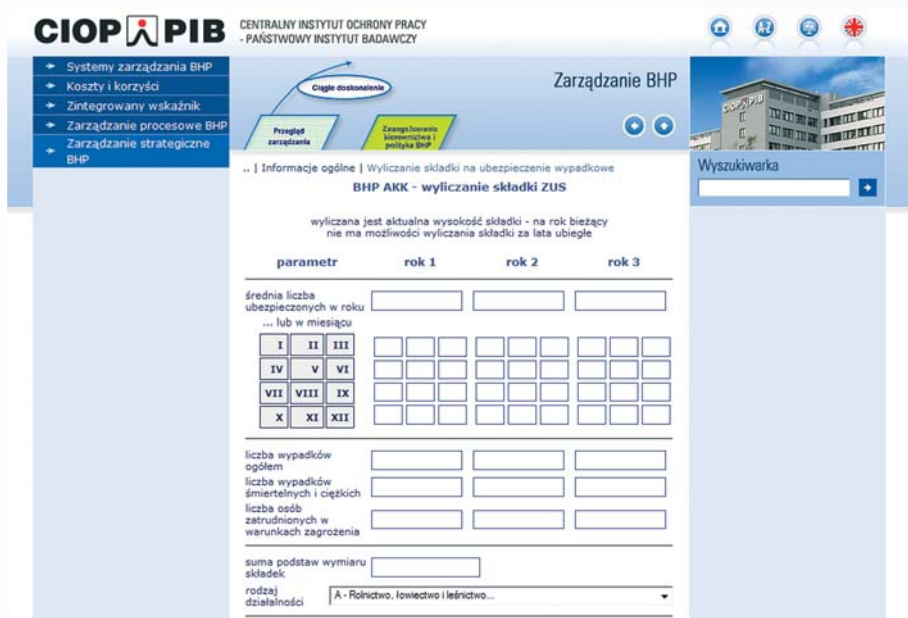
CIOP PIB CENTRALNY INSTYTUT OCHRONY PRACY - PAŃSTWOWY INSTYTUT BADAWCZY

Systemy zarządzania BHP
Koszty i korzyści
Zintegrowany wskaźnik
Zarządzanie procesowe BHP
Zarządzanie strategiczne BHP

Ciągłe doskonalenie
Przegląd zarządzania
Zaangażowanie kierownictwa i polityka BHP

Zarządzanie BHP

CIOP PIB

Wyszukiwarka

.. | Informacje ogólne | Wyliczanie składki na ubezpieczenie wypadkowe

BHP AKK - wyliczanie składki ZUS

wyliczana jest aktualna wysokość składki - na rok bieżący
nie ma możliwości wyliczania składki za lata ubiegłe

parametr rok 1 rok 2 rok 3

średnia liczba ubezpieczonych w roku
... lub w miesiącu

| I | II | III |
|---|---|---|
| IV | V | VI |
| VII | VIII | IX |
| X | XI | XII |

liczba wypadków ogółem
liczba wypadków śmiertelnych i ciężkich
liczba osób zatrudnionych w warunkach zagrożenia

suma podstaw wymiaru składek
rodzaj działalności A - Rolnictwo, łowiectwo i leśnictwo...